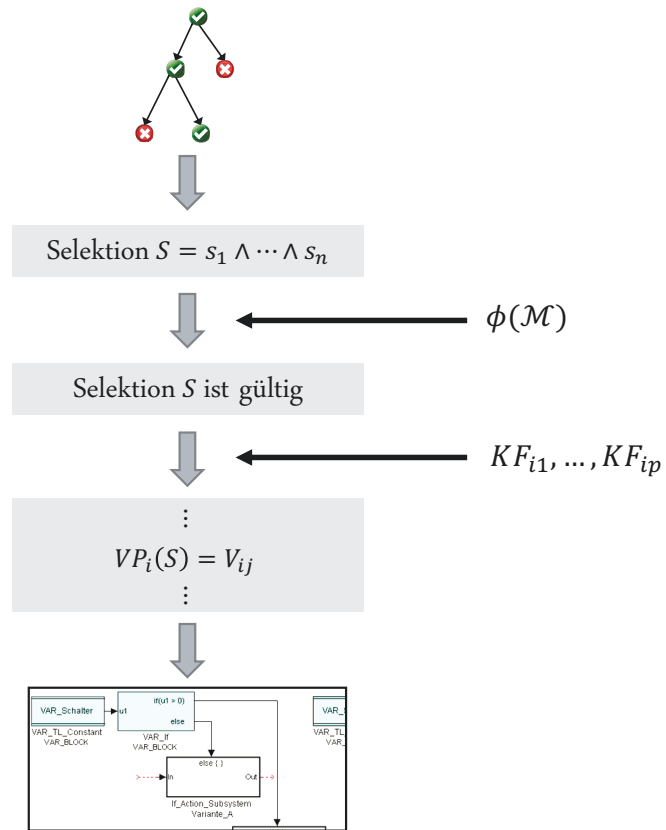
Selektion $S = s_1 \wedge \cdots \wedge s_n$

$\phi(\mathcal{M})$

Selektion $S$ ist gültig

$KF_{i1}, \dots, KF_{ip}$

$\vdots$

$VP_i(S) = V_{ij}$

$\vdots$

VAR_Schalter

VAR_TL_Constant
VAR_BLOCK

u1

if(u1 > 0)

else

VAR_If
VAR_BLOCK

VAR_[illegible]

VAR_TL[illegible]
VAR_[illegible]

else { }

In

Out

If_Action_Subsystem
Variante_A